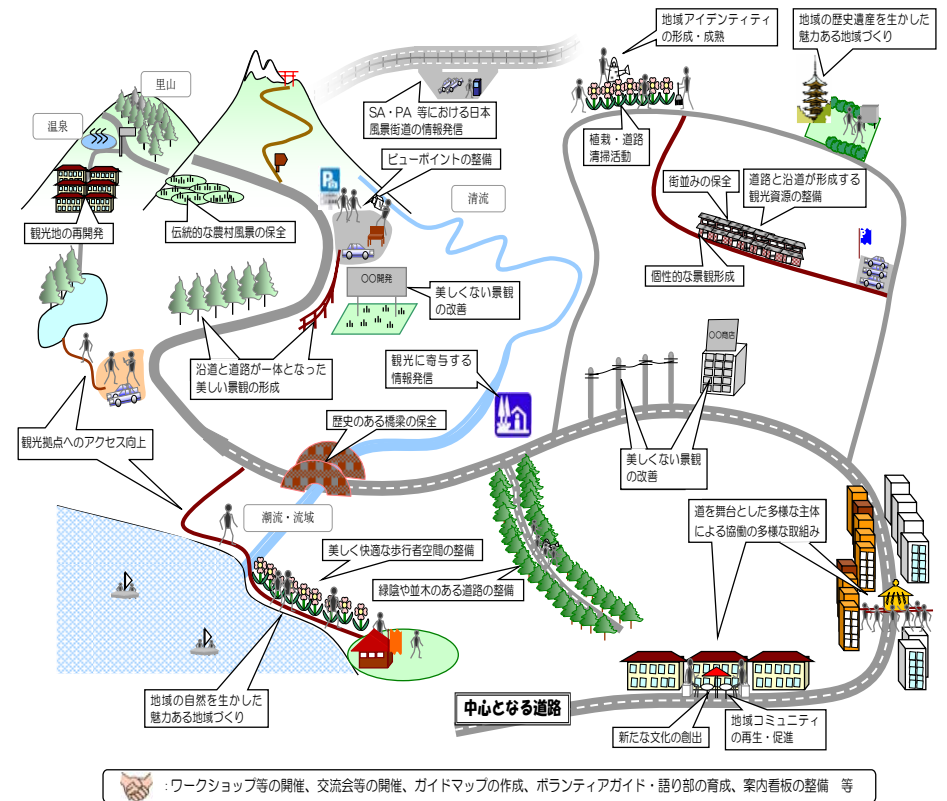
地域アイデンティティの形成・成熟

地域の歴史遺産を生かした魅力ある地域づくり

里山

温泉

SA・PA 等における日本風景街道の情報発信

植栽・道路清掃活動

ビューポイントの整備

清流

街並みの保全

道路と沿道が形成する観光資源の整備

観光地の再開発

伝統的な農村風景の保全

〇〇開発

美しくない景観の改善

個性的な景観形成

沿道と道路が一体となった美しい景観の形成

観光に寄与する情報発信

〇〇商会

観光拠点へのアクセス向上

歴史のある橋梁の保全

美しくない景観の改善

潮流・流域

道を舞台とした多様な主体による協働の多様な取組み

美しく快適な歩行者空間の整備

緑陰や並木のある道路の整備

地域の自然を生かした魅力ある地域づくり

中心となる道路

新たな文化の創出

地域コミュニティの再生・促進

：ワークショップ等の開催、交流会等の開催、ガイドマップの作成、ボランティアガイド・語り部の育成、案内看板の整備　等